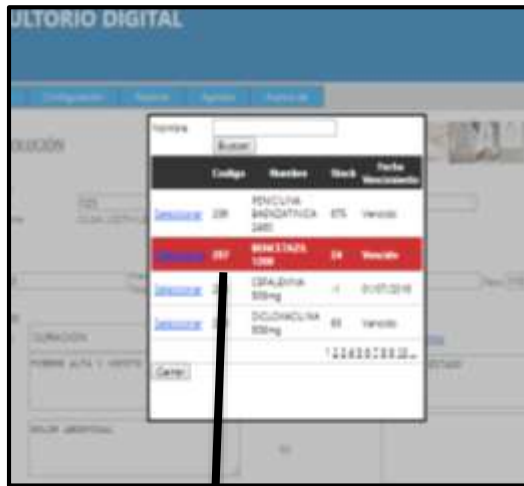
ULTORIO DIGITAL

Configuración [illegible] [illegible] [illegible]

OLUCIÓN

Nombre
Buscar

| | Codigo | Nombre | Stock | Fecha Vencimiento |
|---|---|---|---|---|
| Seleccionar | 336 | PENICILINA BENZATINICA 2400 | 875 | Vencido |
| Seleccionar | 337 | BENCETAZIL 1200 | 24 | Vencido |
| Seleccionar | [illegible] | CEFALEXINA 500mg | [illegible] | 01/07/2016 |
| Seleccionar | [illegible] | DICLOXACILINA 500mg | 60 | Vencido |

1 2 3 4 5 6 7 8 9 10 ...

Cerrar

CURACIÓN

FOMBRE ALTA Y VOMITO

DOLOR ABDOMINAL